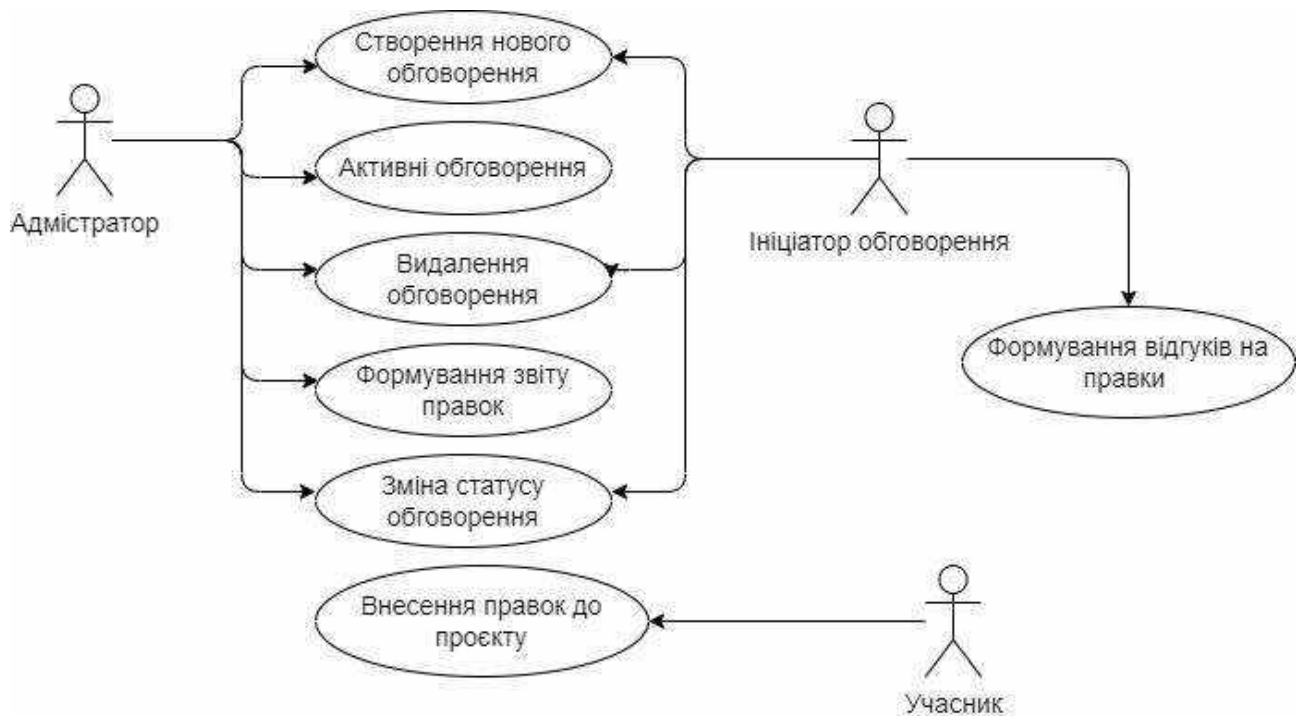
Створення нового обговорення

Адмістратор

Активні обговорення

Ініціатор обговорення

Видалення обговорення

Формування відгуків на правки

Формування звіту правок

Зміна статусу обговорення

Внесення правок до проєкту

Учасник